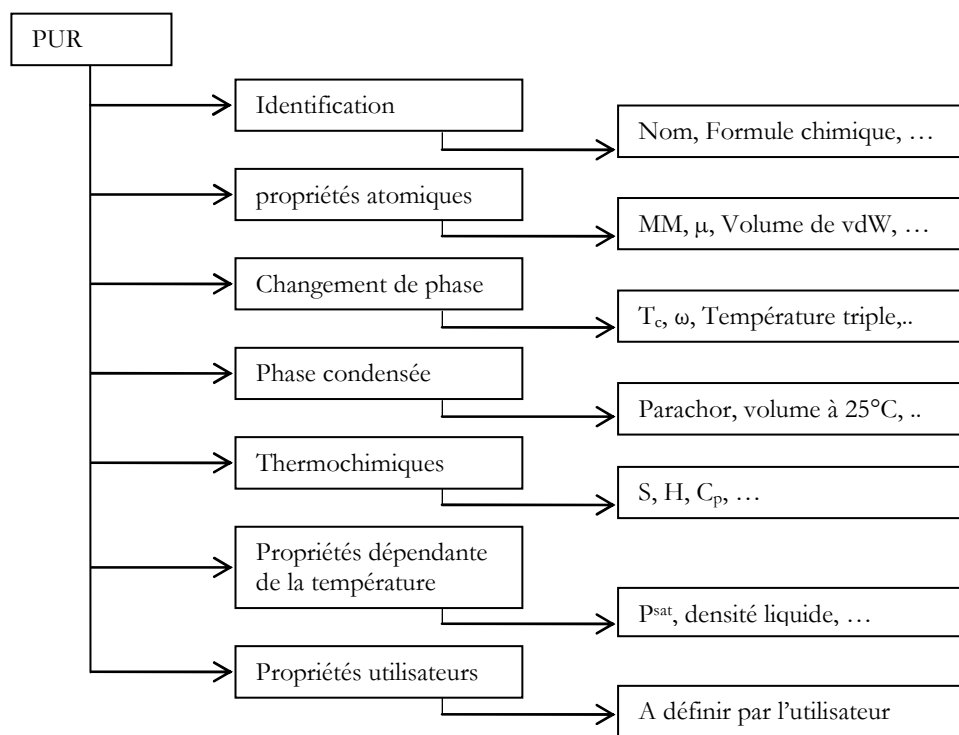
PUR

Identification

Nom, Formule chimique, …

propriétés atomiques

MM, μ, Volume de vdW, …

Changement de phase

$T_c$, ω, Température triple,..

Phase condensée

Parachor, volume à 25°C, ..

Thermochimiques

S, H, $C_p$, …

Propriétés dépendante de la température

$P^{sat}$, densité liquide, …

Propriétés utilisateurs

A définir par l'utilisateur